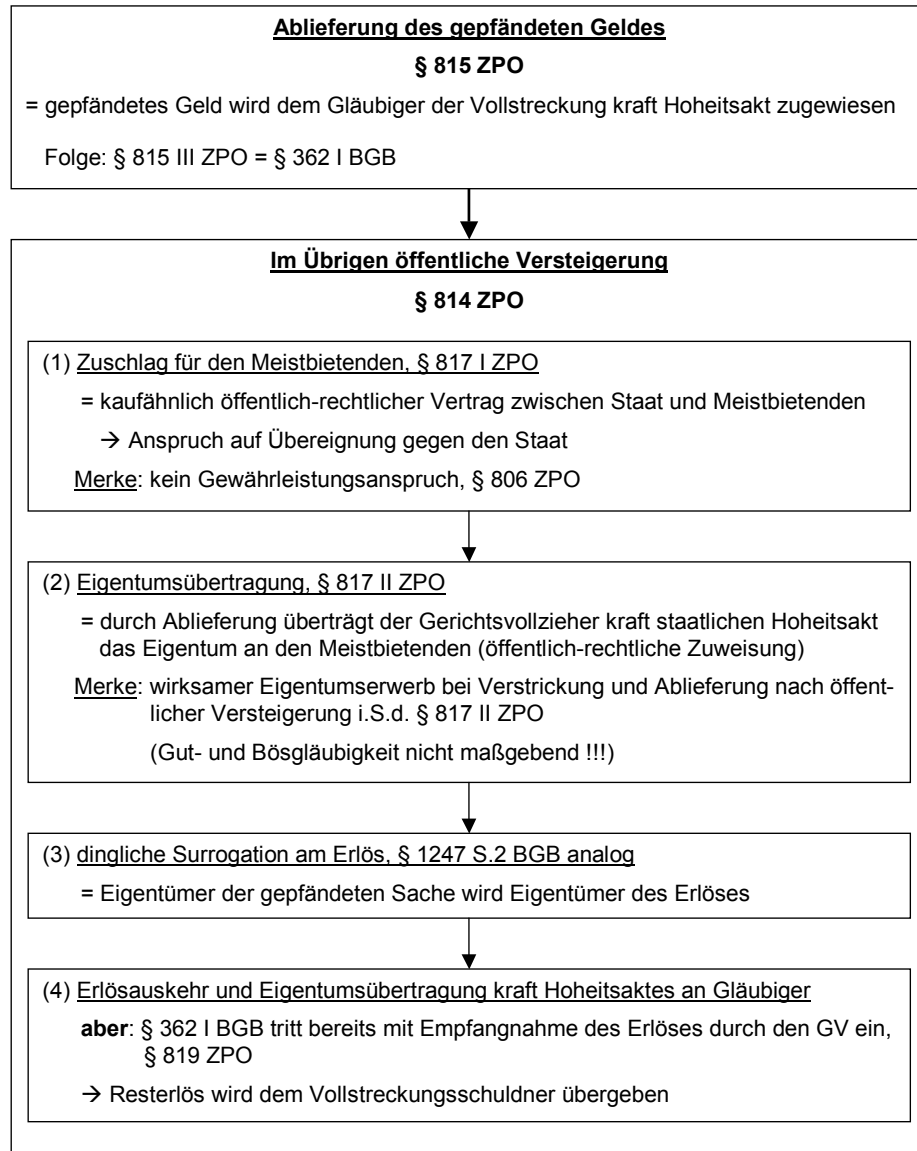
Ablieferung des gepfändeten Geldes

§ 815 ZPO

= gepfändetes Geld wird dem Gläubiger der Vollstreckung kraft Hoheitsakt zugewiesen

Folge: § 815 III ZPO = § 362 I BGB

Im Übrigen öffentliche Versteigerung

§ 814 ZPO

(1) Zuschlag für den Meistbietenden, § 817 I ZPO

= kaufähnlich öffentlich-rechtlicher Vertrag zwischen Staat und Meistbietenden

→ Anspruch auf Übereignung gegen den Staat

Merke: kein Gewährleistungsanspruch, § 806 ZPO

(2) Eigentumsübertragung, § 817 II ZPO

= durch Ablieferung überträgt der Gerichtsvollzieher kraft staatlichen Hoheitsakt das Eigentum an den Meistbietenden (öffentlich-rechtliche Zuweisung)

Merke: wirksamer Eigentumserwerb bei Verstrickung und Ablieferung nach öffentlicher Versteigerung i.S.d. § 817 II ZPO

(Gut- und Bösgläubigkeit nicht maßgebend !!!)

(3) dingliche Surrogation am Erlös, § 1247 S.2 BGB analog

= Eigentümer der gepfändeten Sache wird Eigentümer des Erlöses

(4) Erlösauskehr und Eigentumsübertragung kraft Hoheitsaktes an Gläubiger

aber: § 362 I BGB tritt bereits mit Empfangnahme des Erlöses durch den GV ein, § 819 ZPO

→ Resterlös wird dem Vollstreckungsschuldner übergeben